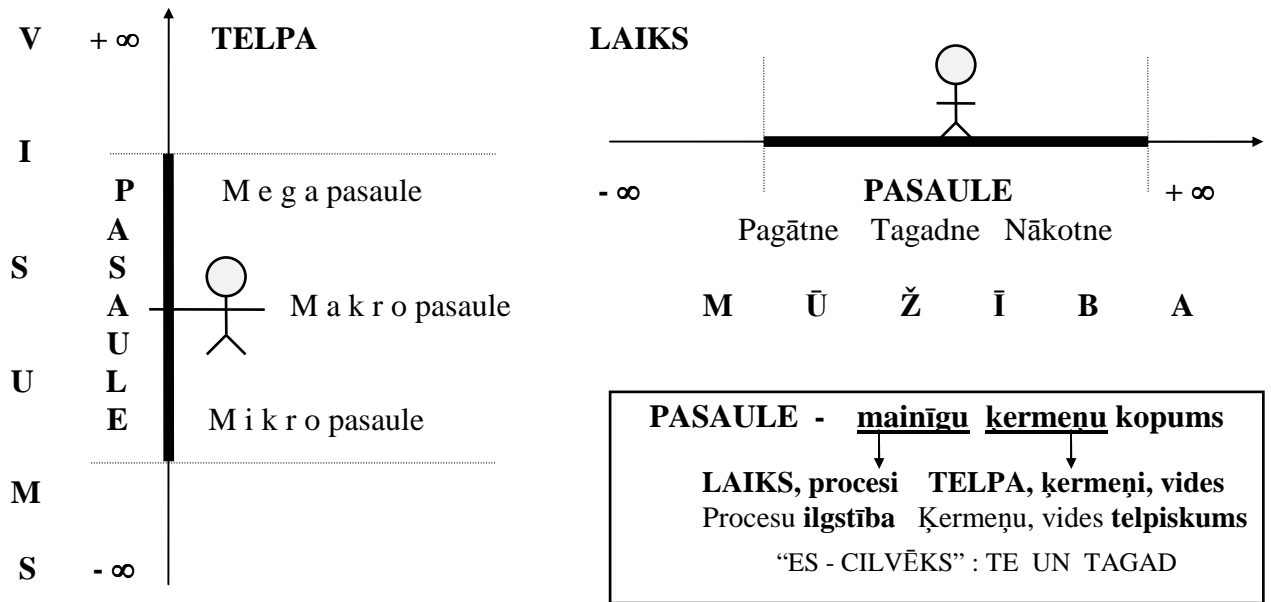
V $+\infty$ TELPA

I

S

U

M

S $-\infty$

P
A
S
A
U
L
E

M e g a pasaule

M a k r o pasaule

M i k r o pasaule

LAIKS

$-\infty$ PASAULE $+\infty$

Pagātne Tagadne Nākotne

M Ū Ž Ī B A

PASAULE - mainīgu ķermeņu kopums

LAIKS, procesi TELPA, ķermeņi, vides

Procesu ilgstība Ķermeņu, vides telpiskums

"ES - CILVĒKS" : TE UN TAGAD